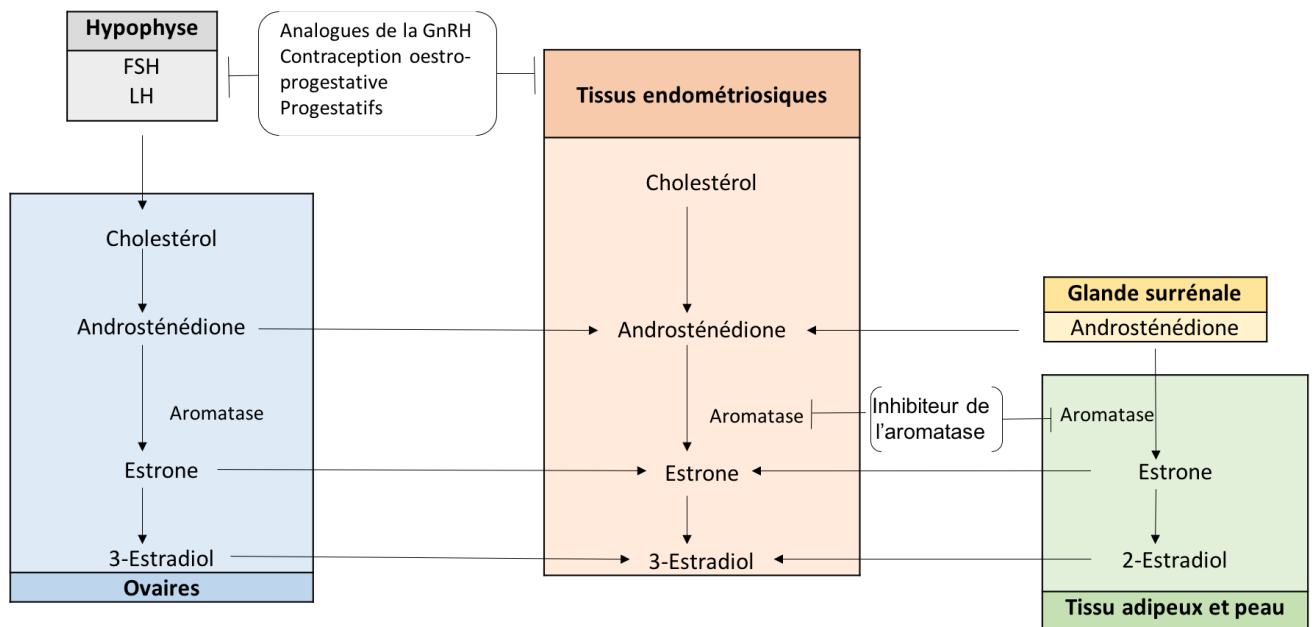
Hypophyse
FSH
LH

Analogues de la GnRH
Contraception oestro-progestative
Progestatifs

Tissus endométriosiques

Cholestérol
Androsténédione
Aromatase
Estrone
3-Estradiol
Ovaires

Cholestérol
Androsténédione
Aromatase
Estrone
3-Estradiol

Glande surrénale
Androsténédione

Inhibiteur de l'aromatase

Aromatase
Estrone
2-Estradiol
Tissu adipeux et peau